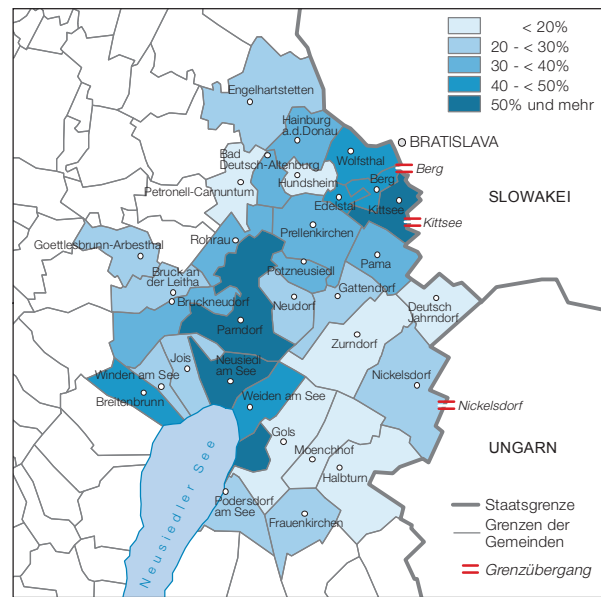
< 20%
20 - < 30%
30 - < 40%
40 - < 50%
50% und mehr

Engelhartstetten
Hainburg a.d.Donau
BRATISLAVA
Bad Deutsch-Altenburg
Wolfsthal
Berg
Petronell-Carnuntum
Hundsheim
Berg
Edelstal
Kittsee
Kittsee
SLOWAKEI
Goettlesbrunn-Arbesthal
Rohrau
Prellenkirchen
Bruck an der Leitha
Potzneusiedl
Pama
Bruckneudorf
Gattendorf
Neudorf
Deutsch Jahrndorf
Parndorf
Zurndorf
Jois
Neusiedl am See
Winden am See
Nickelsdorf
Breitenbrunn
Weiden am See
Nickelsdorf
Gols
UNGARN
Moenchhof
Halbturn
Neusiedler See
Podersdorf am See
Frauenkirchen
Staatsgrenze
Grenzen der Gemeinden
Grenzübergang